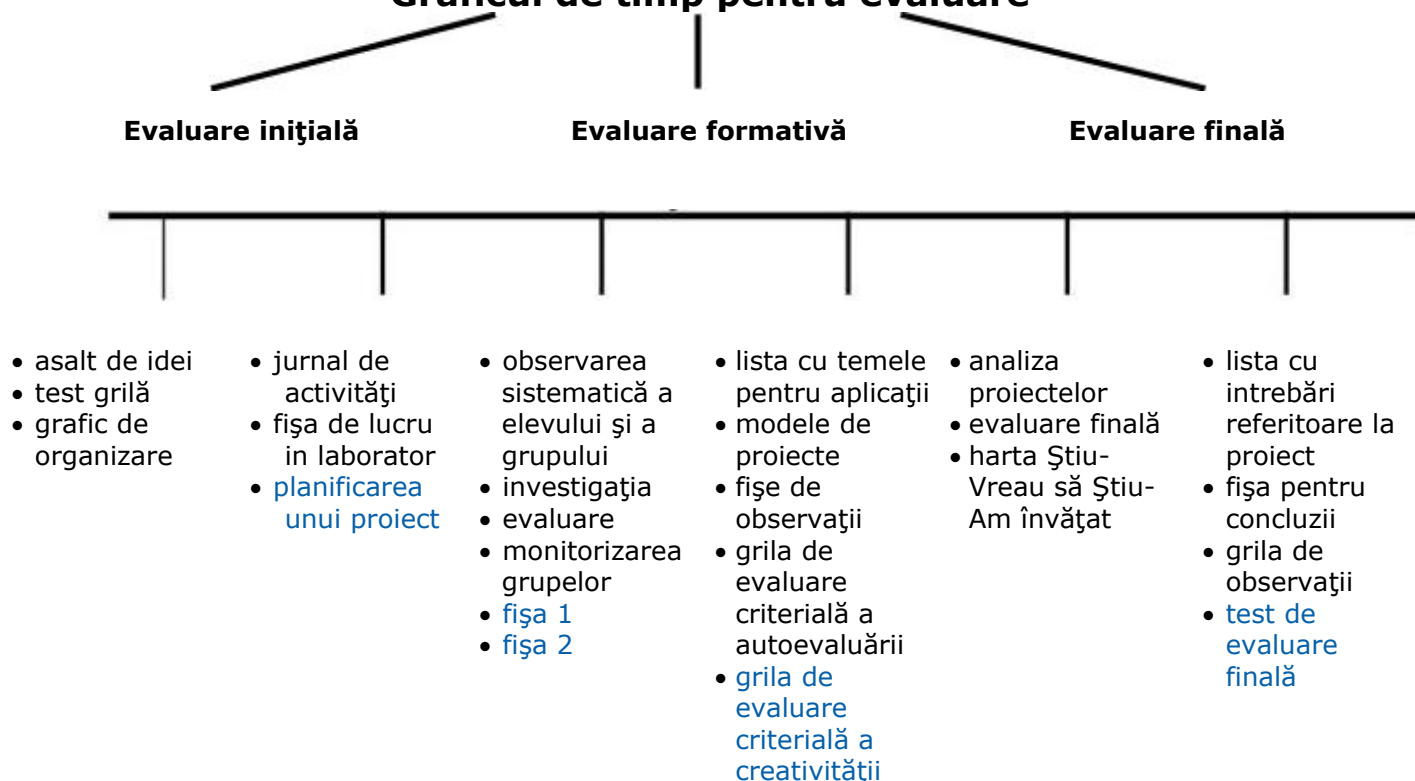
Graficul de timp pentru evaluare

Evaluare iniţială

Evaluare formativă

Evaluare finală

- asalt de idei
- test grilă
- grafic de organizare

- jurnal de activităţi
- fişa de lucru in laborator
- planificarea unui proiect

- observarea sistematică a elevului şi a grupului
- investigaţia
- evaluare
- monitorizarea grupelor
- fişa 1
- fişa 2

- lista cu temele pentru aplicaţii
- modele de proiecte
- fişe de observaţii
- grila de evaluare criterială a autoevaluării
- grila de evaluare criterială a creativităţii

- analiza proiectelor
- evaluare finală
- harta Ştiu-Vreau să Ştiu-Am învăţat

- lista cu intrebări referitoare la proiect
- fişa pentru concluzii
- grila de observaţii
- test de evaluare finală